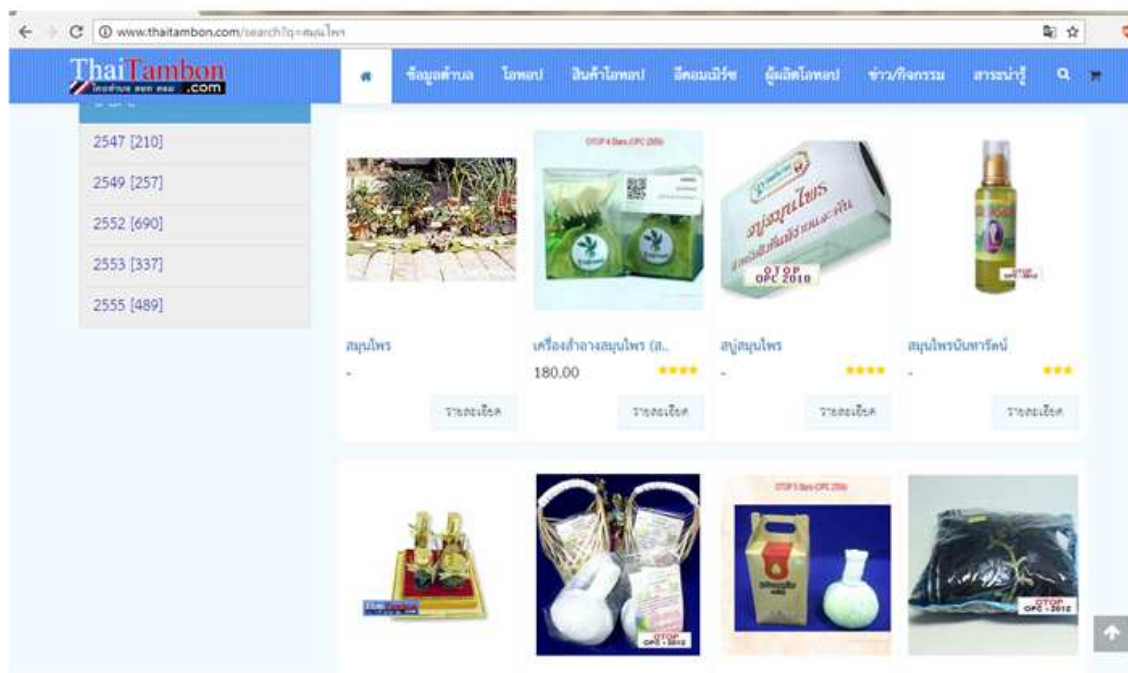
www.thaitambon.com/search?q=สมุนไพร

ThaiTambon
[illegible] .com

ข้อมูลตำบล โอทอป สินค้าโอทอป อีคอมเมิร์ซ ผู้ผลิตโอทอป ข่าว/กิจกรรม สาระน่ารู้

2547 [210]
2549 [257]
2552 [690]
2553 [337]
2555 [489]

สมุนไพร
-
รายละเอียด

เครื่องสำอางสมุนไพร (ส..
180.00
รายละเอียด

สบู่สมุนไพร
-
รายละเอียด

สมุนไพรนันทารัตน์
-
รายละเอียด

OTOP OPC 2010

OTOP OPC 2010

OTOP OPC 2010